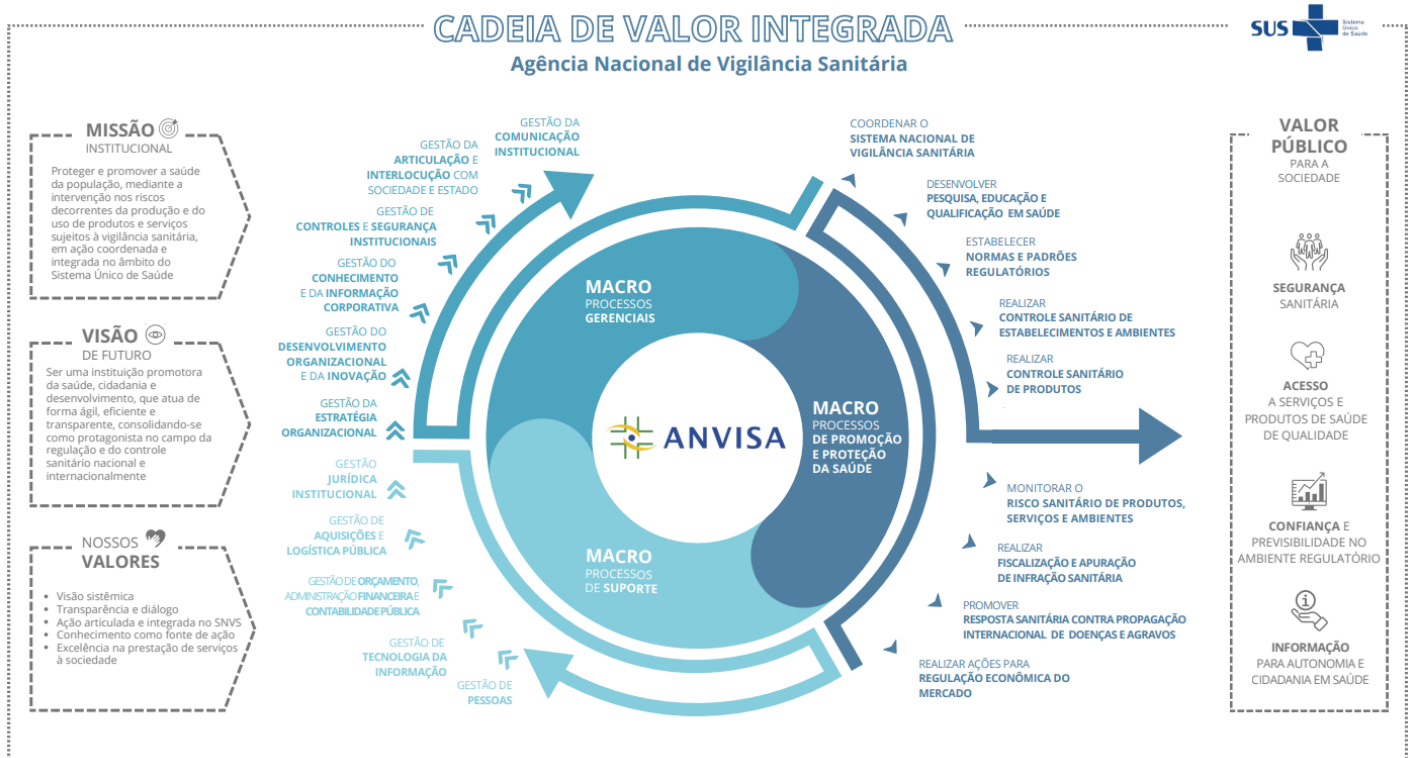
CADEIA DE VALOR INTEGRADA

Agência Nacional de Vigilância Sanitária

SUS Sistema Único de Saúde

MISSÃO
INSTITUCIONAL

Proteger e promover a saúde da população, mediante a intervenção nos riscos decorrentes da produção e do uso de produtos e serviços sujeitos à vigilância sanitária, em ação coordenada e integrada no âmbito do Sistema Único de Saúde

VISÃO
DE FUTURO

Ser uma instituição promotora da saúde, cidadania e desenvolvimento, que atua de forma ágil, eficiente e transparente, consolidando-se como protagonista no campo da regulação e do controle sanitário nacional e internacionalmente

NOSSOS
VALORES

- Visão sistêmica
- Transparência e diálogo
- Ação articulada e integrada no SNVS
- Conhecimento como fonte de ação
- Excelência na prestação de serviços à sociedade

GESTÃO DA COMUNICAÇÃO INSTITUCIONAL

GESTÃO DA ARTICULAÇÃO E INTERLOCUÇÃO COM SOCIEDADE E ESTADO

GESTÃO DE CONTROLES E SEGURANÇA INSTITUCIONAIS

GESTÃO DO CONHECIMENTO E DA INFORMAÇÃO CORPORATIVA

GESTÃO DO DESENVOLVIMENTO ORGANIZACIONAL E DA INOVAÇÃO

GESTÃO DA ESTRATÉGIA ORGANIZACIONAL

GESTÃO JURÍDICA INSTITUCIONAL

GESTÃO DE AQUISIÇÕES E LOGÍSTICA PÚBLICA

GESTÃO DE ORÇAMENTO, ADMINISTRAÇÃO FINANCEIRA E CONTABILIDADE PÚBLICA

GESTÃO DE TECNOLOGIA DA INFORMAÇÃO

GESTÃO DE PESSOAS

MACRO PROCESSOS GERENCIAIS

ANVISA

MACRO PROCESSOS DE PROMOÇÃO E PROTEÇÃO DA SAÚDE

MACRO PROCESSOS DE SUPORTE

COORDENAR O SISTEMA NACIONAL DE VIGILÂNCIA SANITÁRIA

DESENVOLVER PESQUISA, EDUCAÇÃO E QUALIFICAÇÃO EM SAÚDE

ESTABELECER NORMAS E PADRÕES REGULATÓRIOS

REALIZAR CONTROLE SANITÁRIO DE ESTABELECIMENTOS E AMBIENTES

REALIZAR CONTROLE SANITÁRIO DE PRODUTOS

MONITORAR O RISCO SANITÁRIO DE PRODUTOS, SERVIÇOS E AMBIENTES

REALIZAR FISCALIZAÇÃO E APURAÇÃO DE INFRAÇÃO SANITÁRIA

PROMOVER RESPOSTA SANITÁRIA CONTRA PROPAGAÇÃO INTERNACIONAL DE DOENÇAS E AGRAVOS

REALIZAR AÇÕES PARA REGULAÇÃO ECONÔMICA DO MERCADO

VALOR PÚBLICO
PARA A SOCIEDADE

SEGURANÇA SANITÁRIA

ACESSO A SERVIÇOS E PRODUTOS DE SAÚDE DE QUALIDADE

CONFIANÇA E PREVISIBILIDADE NO AMBIENTE REGULATÓRIO

INFORMAÇÃO PARA AUTONOMIA E CIDADANIA EM SAÚDE